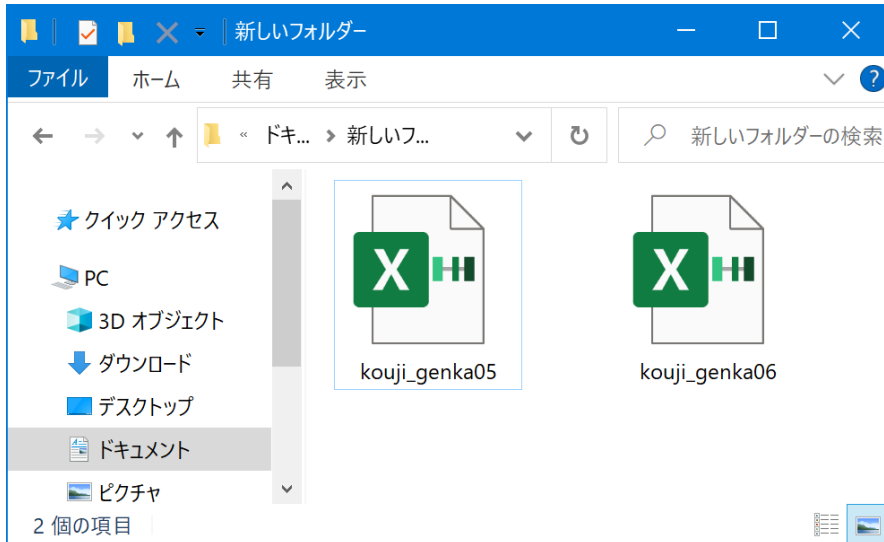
新しいフォルダー

ファイル　ホーム　共有　表示

« ドキ... › 新しいフ...

新しいフォルダーの検索

クイック アクセス

PC

3D オブジェクト

ダウンロード

デスクトップ

ドキュメント

ピクチャ

kouji_genka05

kouji_genka06

2 個の項目